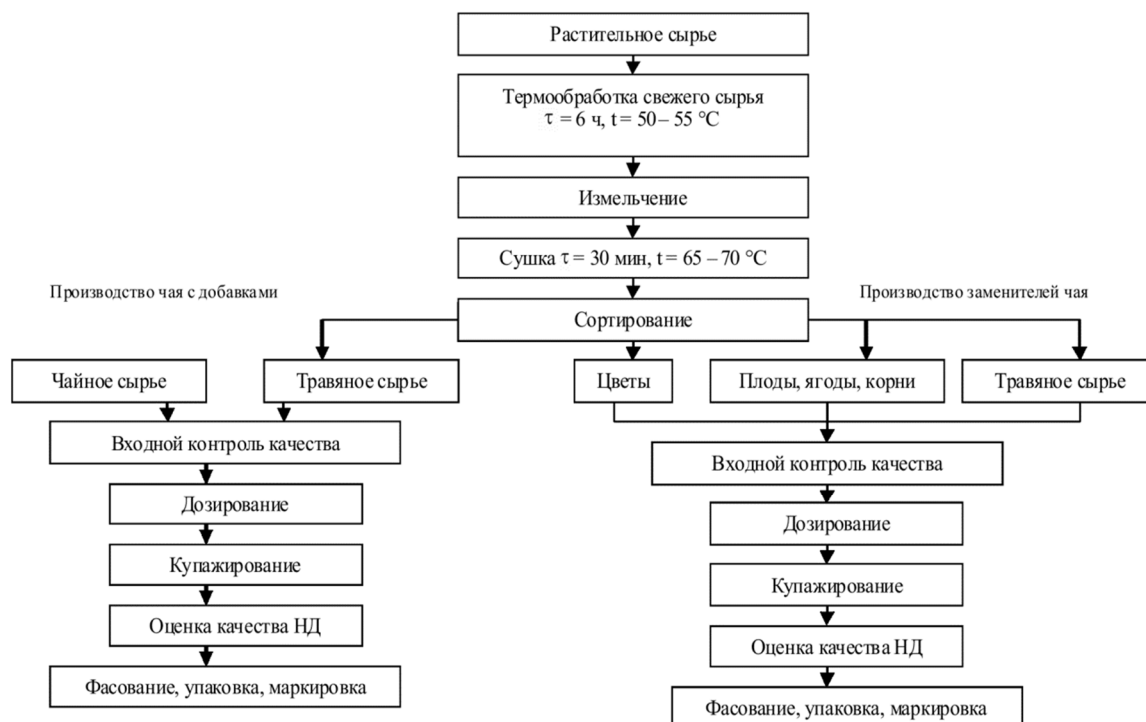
Растительное сырье

Термообработка свежего сырья
$\tau = 6$ ч, $t = 50 – 55$ °C

Измельчение

Сушка $\tau = 30$ мин, $t = 65 – 70$ °C

Производство чая с добавками

Производство заменителей чая

Сортирование

Чайное сырье

Травяное сырье

Цветы

Плоды, ягоды, корни

Травяное сырье

Входной контроль качества

Дозирование

Купажирование

Оценка качества НД

Фасование, упаковка, маркировка

Входной контроль качества

Дозирование

Купажирование

Оценка качества НД

Фасование, упаковка, маркировка